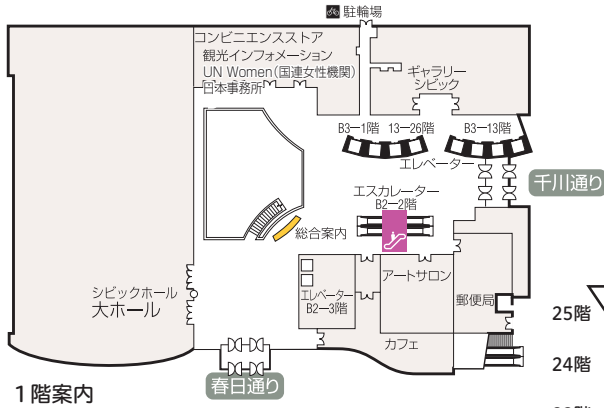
駐輪場

コンビニエンスストア
観光インフォメーション
UN Women（国連女性機関）
日本事務所

ギャラリー
シビック

B3—1階　13—26階　B3—13階

エレベーター

千川通り

エスカレーター
B2—2階

総合案内

エレベーター
B2—3階

アートサロン

郵便局

シビックホール
大ホール

25階

カフェ

24階

春日通り

1階案内